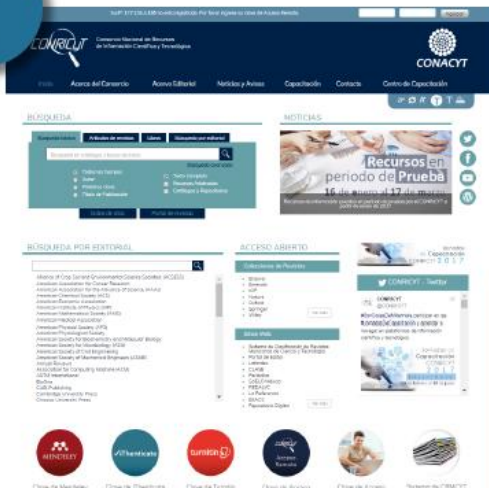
CONRICYT

Consorcio Nacional de Recursos de Información Científica y Tecnológica

CONACYT

Inicio | Acerca del Consorcio | Acervo Editorial | Noticias y Avisos | Capacitación | Contacto | Centro de Capacitación

BÚSQUEDA

Búsqueda básica | Artículos de revistas | Libros | Búsqueda por editorial

Búsqueda avanzada

Todos los campos
Autor
Palabra clave
Título de Publicación

Texto completo
Recursos suscritos
Catálogos y Repositorios

NOTICIAS

Recursos en periodo de Prueba
16 de enero al 17 de marzo

BÚSQUEDA POR EDITORIAL

Alliance of Crop Soil and Environmental Science Societies (ACSESS)
American Association for Cancer Research
American Association for the Advancement of Science
American Chemical Society (ACS)
American Economic Association
American Institute of Physics (AIP)
American Mathematical Society (AMS)
American Medical Association
American Physical Society (APS)
American Physiological Society
American Society for Biochemistry and Molecular Biology
American Society for Microbiology (ASM)
American Society of Civil Engineering
American Society of Mechanical Engineers (ASME)
Annual Reviews
Association for Computing Machinery (ACM)
ASTM International
BioOne
CABI Publishing
Cambridge University Press
Chicago University Press

ACCESO ABIERTO

Colecciones de Revistas

Sitios Web

CONRICYT - Twitter

Capacitación 2017

Mendeley
iThenticate
Turnitin
CONRICYT Acceso Remoto